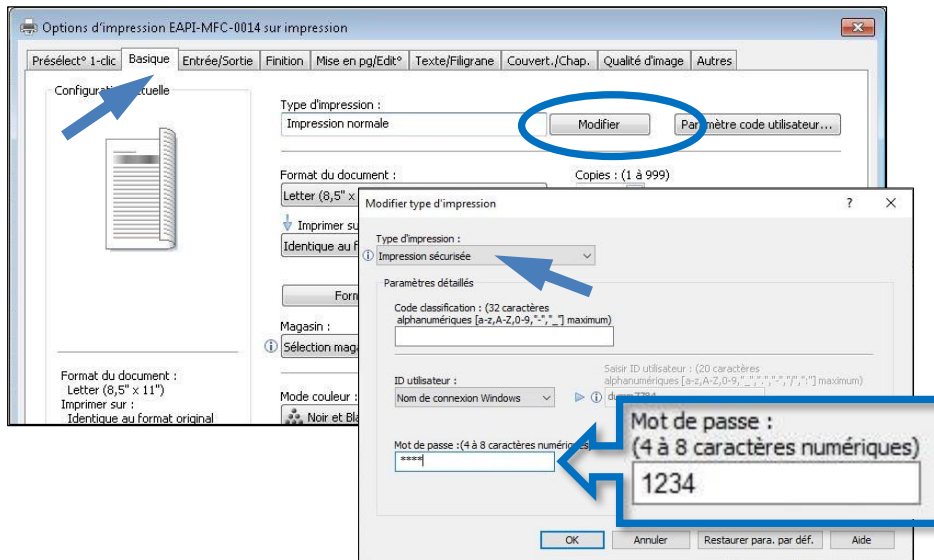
Options d'impression EAPI-MFC-0014 sur impression

Présélect° 1-clic | Basique | Entrée/Sortie | Finition | Mise en pg/Edit° | Texte/Filigrane | Couvert./Chap. | Qualité d'image | Autres

Configurati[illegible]tuelle

Type d'impression :
Impression normale
Modifier
Par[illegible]mètre code utilisateur...

Format du document :
Letter (8,5" x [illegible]
Copies : (1 à 999)
Imprimer su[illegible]
Identique au f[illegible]

Form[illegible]

Magasin :
Sélection maga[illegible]

Format du document :
Letter (8,5" x 11")
Imprimer sur :
Identique au format original

Mode couleur :
Noir et Bla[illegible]

Modifier type d'impression
?
X

Type d'impression :
Impression sécurisée

Paramètres détaillés

Code classification : (32 caractères alphanumériques [a-z,A-Z,0-9,"-","_"] maximum)

Saisir ID utilisateur : (20 caractères alphanumériques [a-z,A-Z,0-9,"-","_"," ","/",":"] maximum)

ID utilisateur :
Nom de connexion Windows
dum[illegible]7384

Mot de passe : (4 à 8 caractères numériques)
****

Mot de passe :
(4 à 8 caractères numériques)
1234

OK | Annuler | Restaurer para. par déf. | Aide